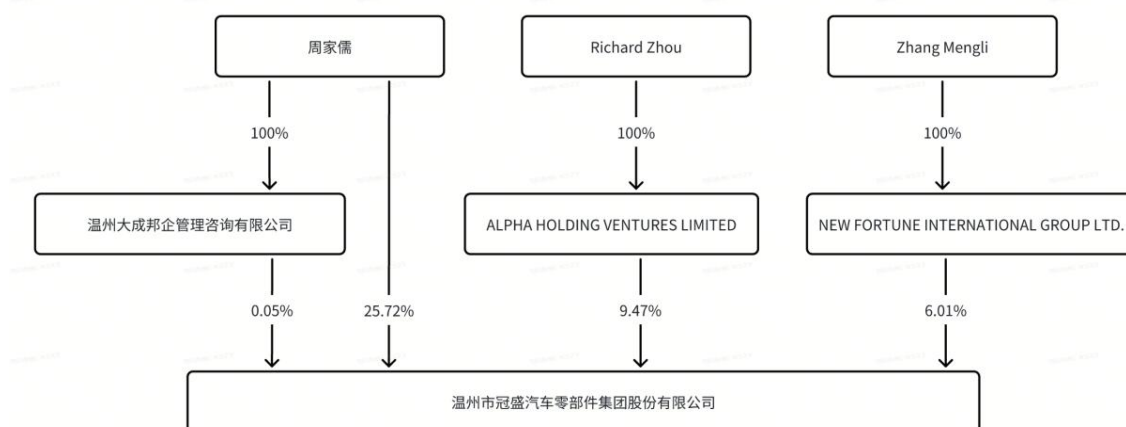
周家儒

Richard Zhou

Zhang Mengli

100%

100%

100%

温州大成邦企管理咨询有限公司

ALPHA HOLDING VENTURES LIMITED

NEW FORTUNE INTERNATIONAL GROUP LTD.

0.05%

25.72%

9.47%

6.01%

温州市冠盛汽车零部件集团股份有限公司